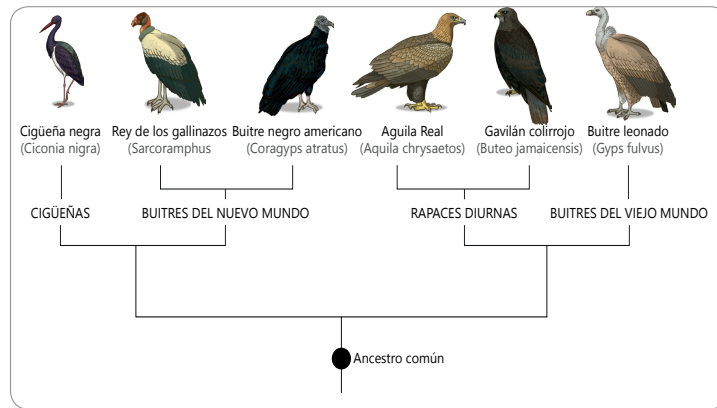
Cigüeña negra
(Ciconia nigra)

Rey de los gallinazos
(Sarcoramphus)

Buitre negro americano
(Coragyps atratus)

Aguila Real
(Aquila chrysaetos)

Gavilán colirrojo
(Buteo jamaicensis)

Buitre leonado
(Gyps fulvus)

CIGÜEÑAS

BUITRES DEL NUEVO MUNDO

RAPACES DIURNAS

BUITRES DEL VIEJO MUNDO

Ancestro común